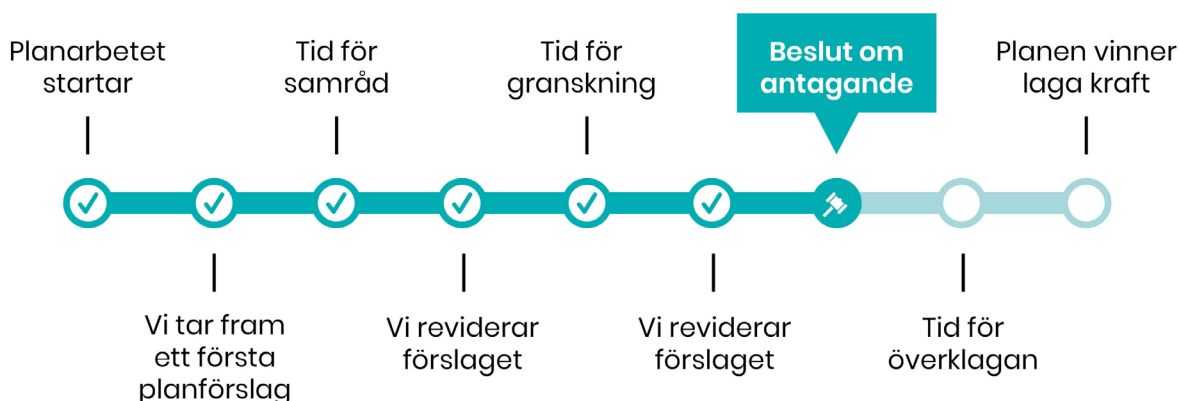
Planarbetet startar

Tid för samråd

Tid för granskning

Beslut om antagande

Planen vinner laga kraft

Vi tar fram ett första planförslag

Vi reviderar förslaget

Vi reviderar förslaget

Tid för överklagan